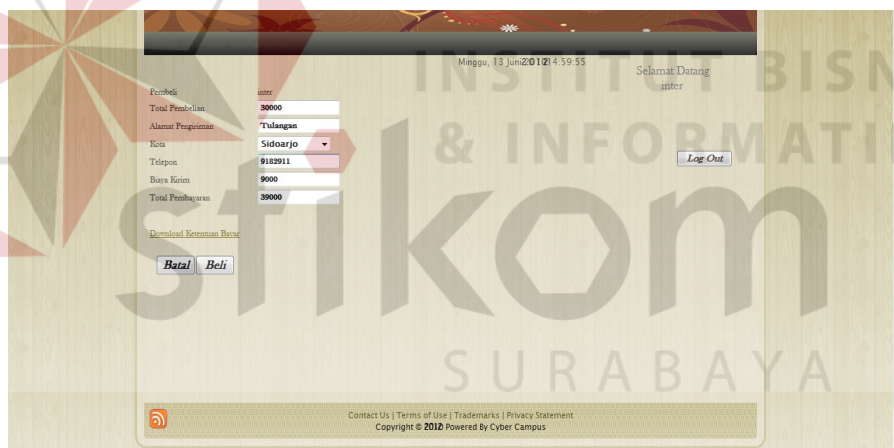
INSTITUT BISNIS & INFORMATIKA stikom SURABAYA

Minggu, 13 Juni 2012 14:59:55

Selamat Datang inter

Pembeli inter
Total Pembelian 30000
Alamat Pengiriman Tulangan
Kota Sidoarjo
Telepon 9182911
Biaya Kirim 9000
Total Pembayaran 39000

Log Out

Download Ketentuan Bayar

Batal Beli

Contact Us | Terms of Use | Trademarks | Privacy Statement
Copyright © 2012 Powered By Cyber Campus